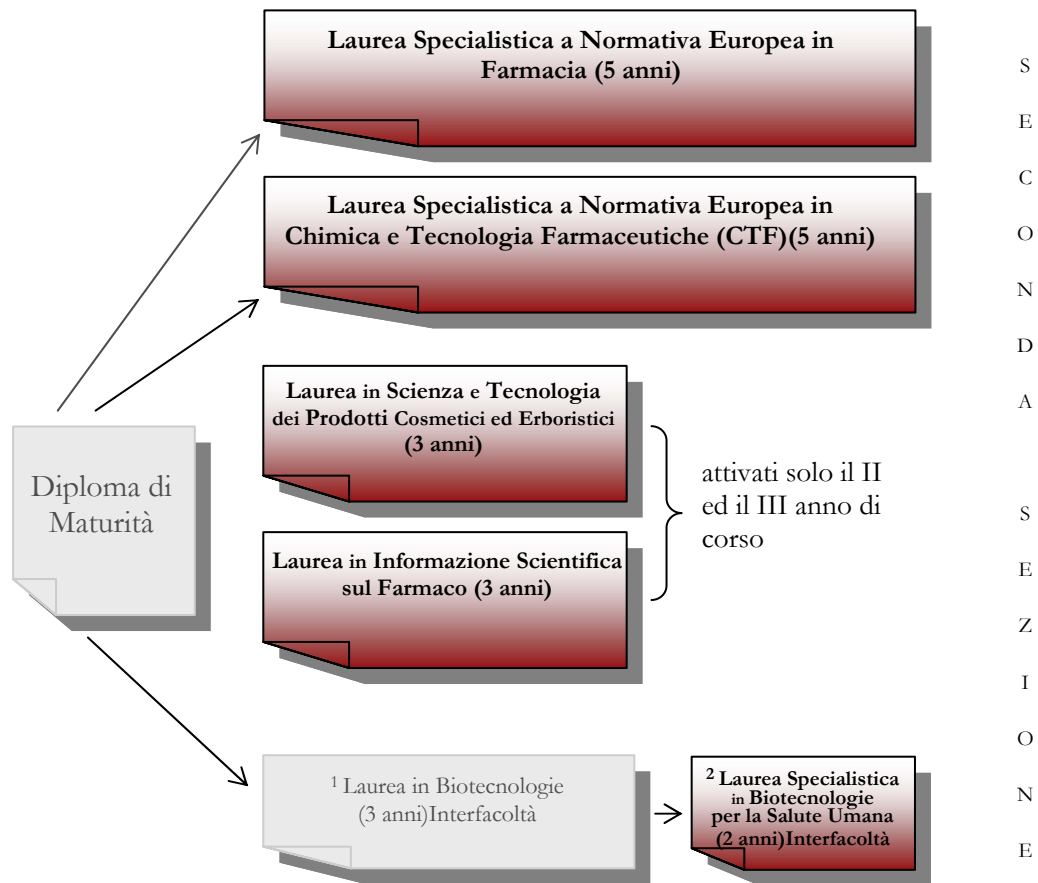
Laurea Specialistica a Normativa Europea in Farmacia (5 anni)

Laurea Specialistica a Normativa Europea in Chimica e Tecnologia Farmaceutiche (CTF)(5 anni)

Laurea in Scienza e Tecnologia dei Prodotti Cosmetici ed Erboristici (3 anni)

Laurea in Informazione Scientifica sul Farmaco (3 anni)

attivati solo il II ed il III anno di corso

Diploma di Maturità

$^1$ Laurea in Biotecnologie (3 anni)Interfacoltà

$^2$ Laurea Specialistica in Biotecnologie per la Salute Umana (2 anni)Interfacoltà

S E C O N D A

S E Z I O N E